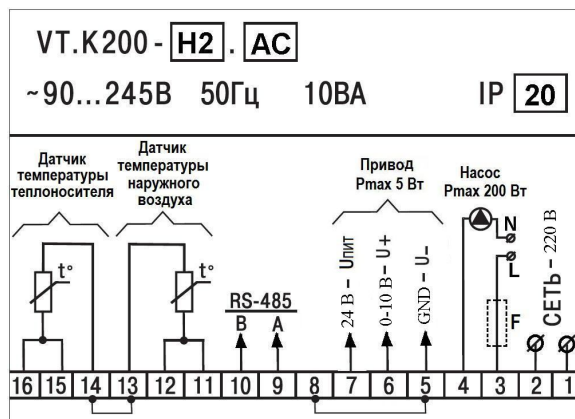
VT.K200 - H2 . AC

~90...245В 50Гц 10ВА IP 20

Датчик температуры теплоносителя

Датчик температуры наружного воздуха

t°

t°

RS-485

B A

Привод Pmax 5 Вт

24 В – Uпит

0-10 В – U+

GND – U–

Насос Pmax 200 Вт

N

L

F

СЕТЬ – 220 В

16 15 14 13 12 11 10 9 8 7 6 5 4 3 2 1